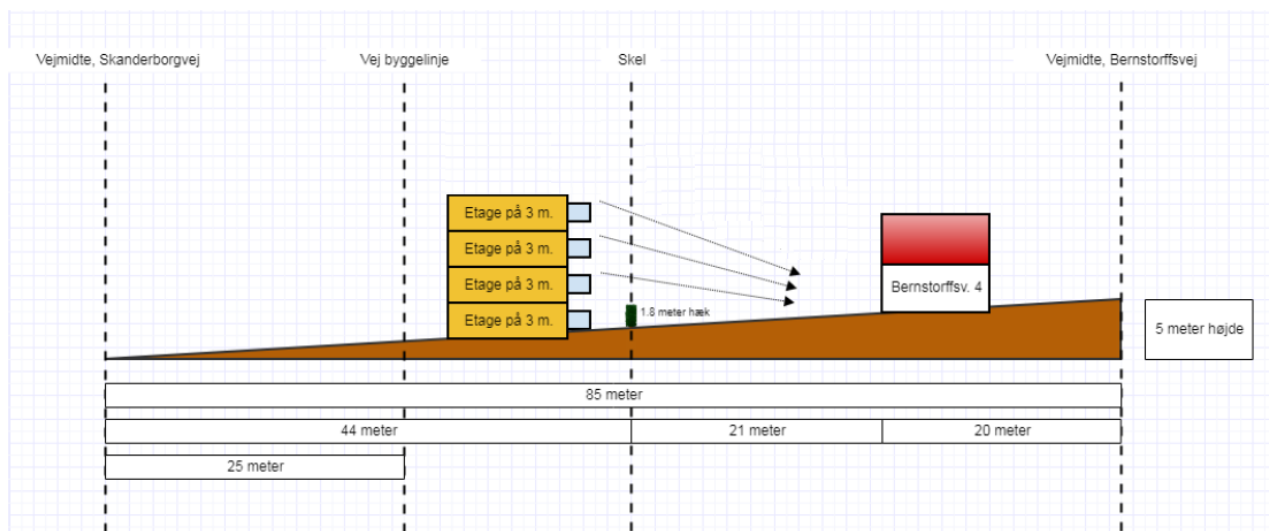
Vejmidte, Skanderborgvej

Vej byggelinje

Skel

Vejmidte, Bernstorffsvej

Etage på 3 m.

Etage på 3 m.

Etage på 3 m.

Etage på 3 m.

1.8 meter hæk

Bernstorffsv. 4

5 meter højde

85 meter

44 meter

21 meter

20 meter

25 meter